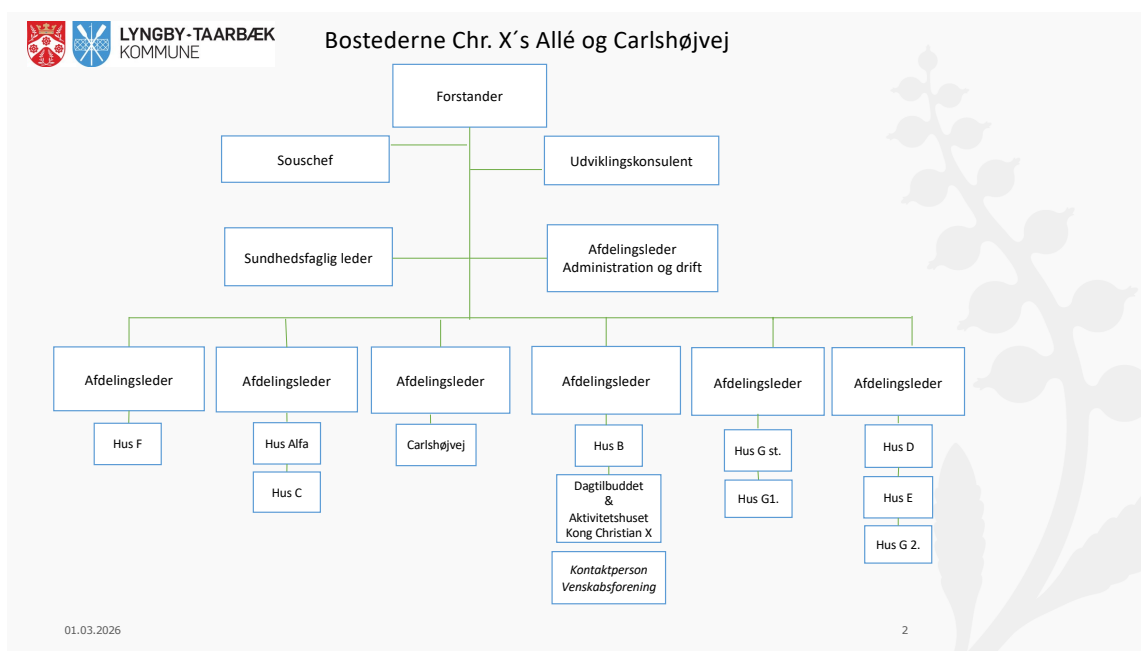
LYNGBY-TAARBÆK KOMMUNE

Bostederne Chr. X´s Allé og Carlshøjvej

Forstander

Souschef

Udviklingskonsulent

Sundhedsfaglig leder

Afdelingsleder Administration og drift

Afdelingsleder

Hus F

Afdelingsleder

Hus Alfa

Hus C

Afdelingsleder

Carlshøjvej

Afdelingsleder

Hus B

Dagtilbuddet & Aktivitetshuset Kong Christian X

*Kontaktperson Venskabsforening*

Afdelingsleder

Hus G st.

Hus G1.

Afdelingsleder

Hus D

Hus E

Hus G 2.

01.03.2026

2